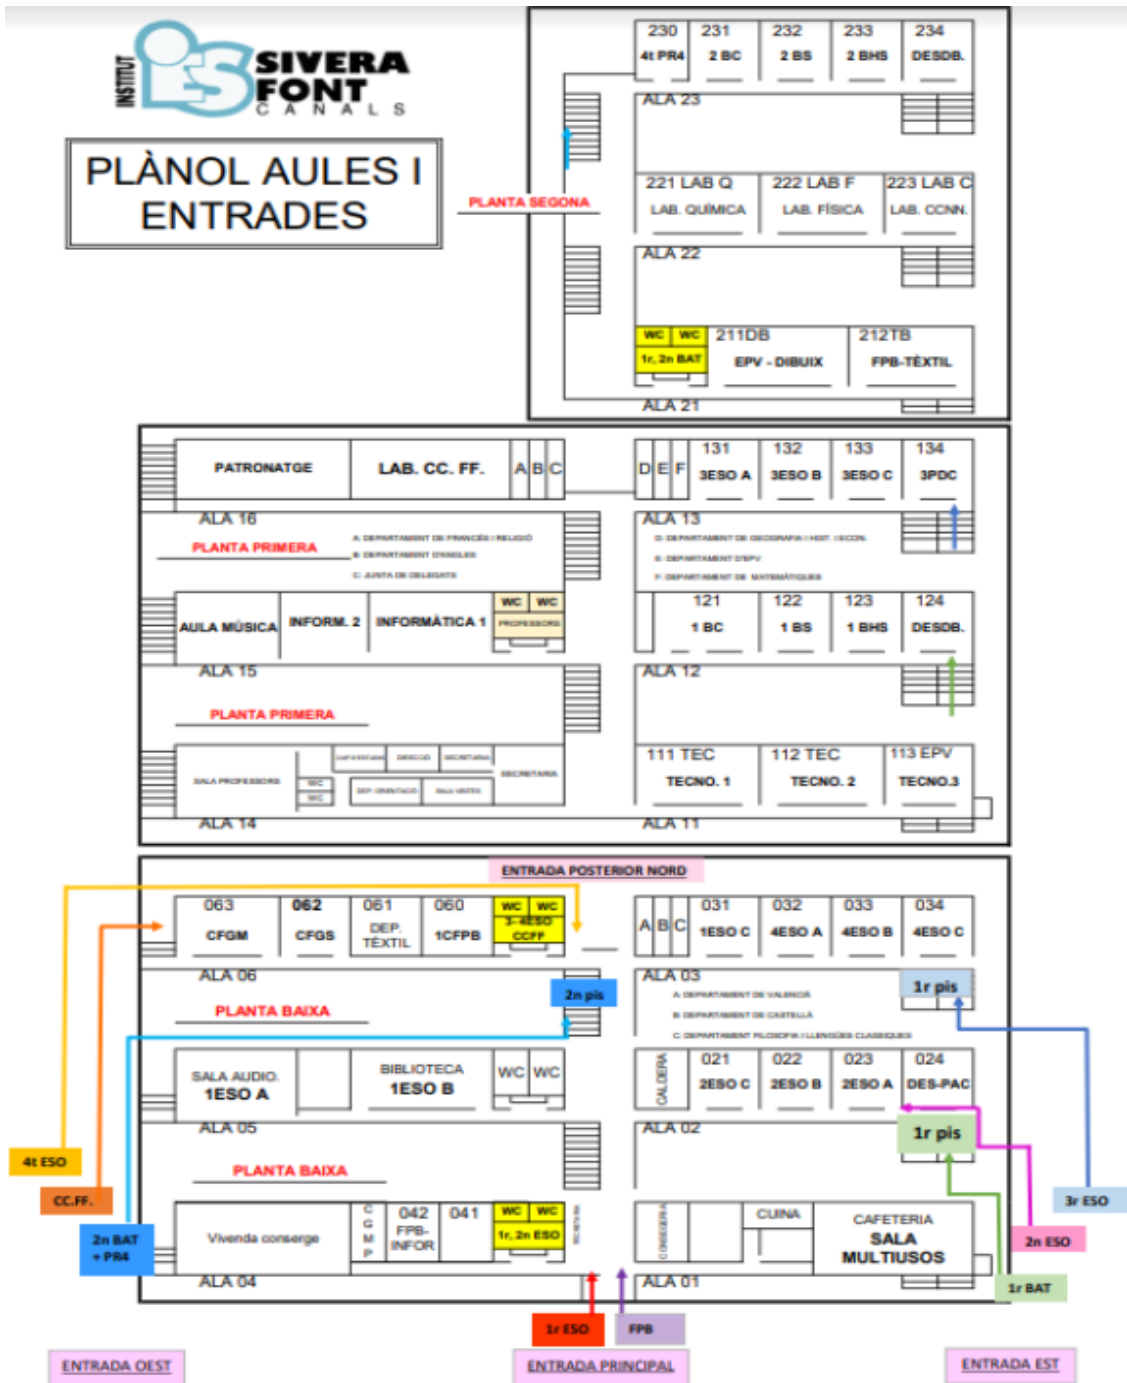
INSTITUT SIVERA FONT CANALS

PLÀNOL AULES I ENTRADES

PLANTA SEGONA

| 230 | 231 | 232 | 233 | 234 |
|---|---|---|---|---|
| 4t PR4 | 2 BC | 2 BS | 2 BHS | DESDB. |

ALA 23

221 LAB Q LAB. QUÍMICA
222 LAB F LAB. FÍSICA
223 LAB C LAB. CCNN.

ALA 22

WC WC 1r, 2n BAT
211DB EPV - DIBUIX
212TB FPB-TÈXTIL

ALA 21

PATRONATGE
LAB. CC. FF.
A B C
D E F

| 131 | 132 | 133 | 134 |
|---|---|---|---|
| 3ESO A | 3ESO B | 3ESO C | 3PDC |

ALA 16
PLANTA PRIMERA
A. DEPARTAMENT DE FRANCÈS I RELIGIÓ
B. DEPARTAMENT D'ANGLÈS
C. JUNTA DE DELEGATS

ALA 13
D. DEPARTAMENT DE GEOGRAFIA I HIST. I ECON.
E. DEPARTAMENT D'EPV
F. DEPARTAMENT DE MATEMÀTIQUES

AULA MÚSICA
INFORM. 2
INFORMÀTICA 1
WC WC PROFESSORS

| 121 | 122 | 123 | 124 |
|---|---|---|---|
| 1 BC | 1 BS | 1 BHS | DESDB. |

ALA 15
PLANTA PRIMERA
ALA 12

SALA PROFESSORS
WC WC
CAP D'ESTUDIS DIRECCIÓ SECRETARIA
DEP. ORIENTACIÓ SALA VISITES
SECRETARIA

111 TEC TECNO. 1
112 TEC TECNO. 2
113 EPV TECNO.3

ALA 14
ALA 11

ENTRADA POSTERIOR NORD

| 063 | 062 | 061 | 060 |
|---|---|---|---|
| CFGM | CFGS | DEP. TÈXTIL | 1CFPB |

WC WC 3-4ESO CCFF
A B C

| 031 | 032 | 033 | 034 |
|---|---|---|---|
| 1ESO C | 4ESO A | 4ESO B | 4ESO C |

ALA 06
PLANTA BAIXA
2n pis
ALA 03
A. DEPARTAMENT DE VALENCIÀ
B. DEPARTAMENT DE CASTELLÀ
C. DEPARTAMENT FILOSOFIA I LLENGÜES CLÀSSIQUES
1r pis

SALA AUDIO. 1ESO A
BIBLIOTECA 1ESO B
WC WC
CALDERA

| 021 | 022 | 023 | 024 |
|---|---|---|---|
| 2ESO C | 2ESO B | 2ESO A | DES-PAC |

ALA 05
PLANTA BAIXA
ALA 02
1r pis

4t ESO
CC.FF.
2n BAT + PR4

Vivenda conserge
C G M P
042 FPB-INFOR
041
WC WC 1r, 2n ESO
CONSERGERIA
CUINA
CAFETERIA SALA MULTIUSOS

ALA 04
ALA 01

3r ESO
2n ESO
1r BAT

1r ESO
FPB

ENTRADA OEST
ENTRADA PRINCIPAL
ENTRADA EST